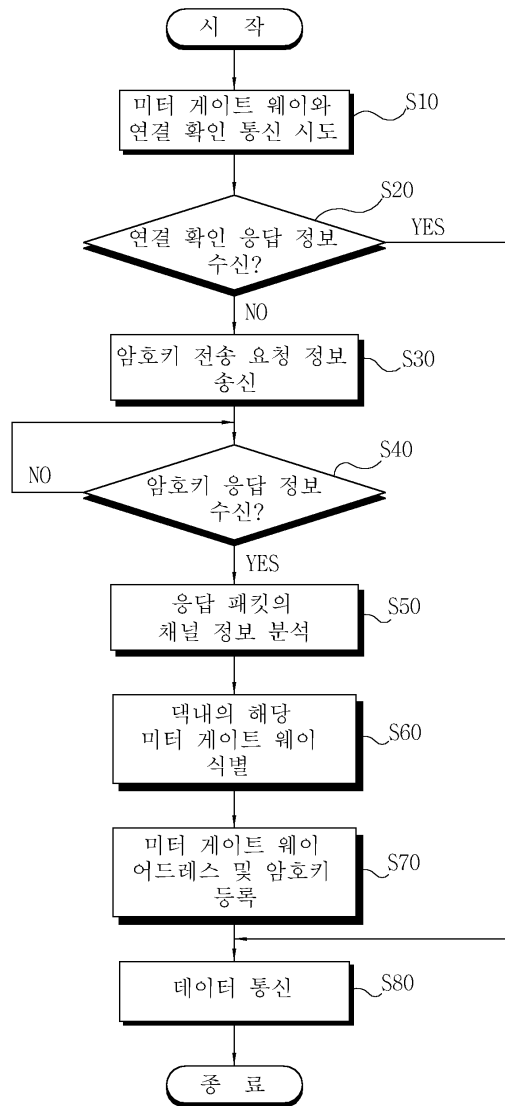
시 작

미터 게이트 웨이와 연결 확인 통신 시도

S10

S20

연결 확인 응답 정보 수신?

YES

NO

암호키 전송 요청 정보 송신

S30

S40

NO

암호키 응답 정보 수신?

YES

응답 패킷의 채널 정보 분석

S50

댁내의 해당 미터 게이트 웨이 식별

S60

미터 게이트 웨이 어드레스 및 암호키 등록

S70

데이터 통신

S80

종 료